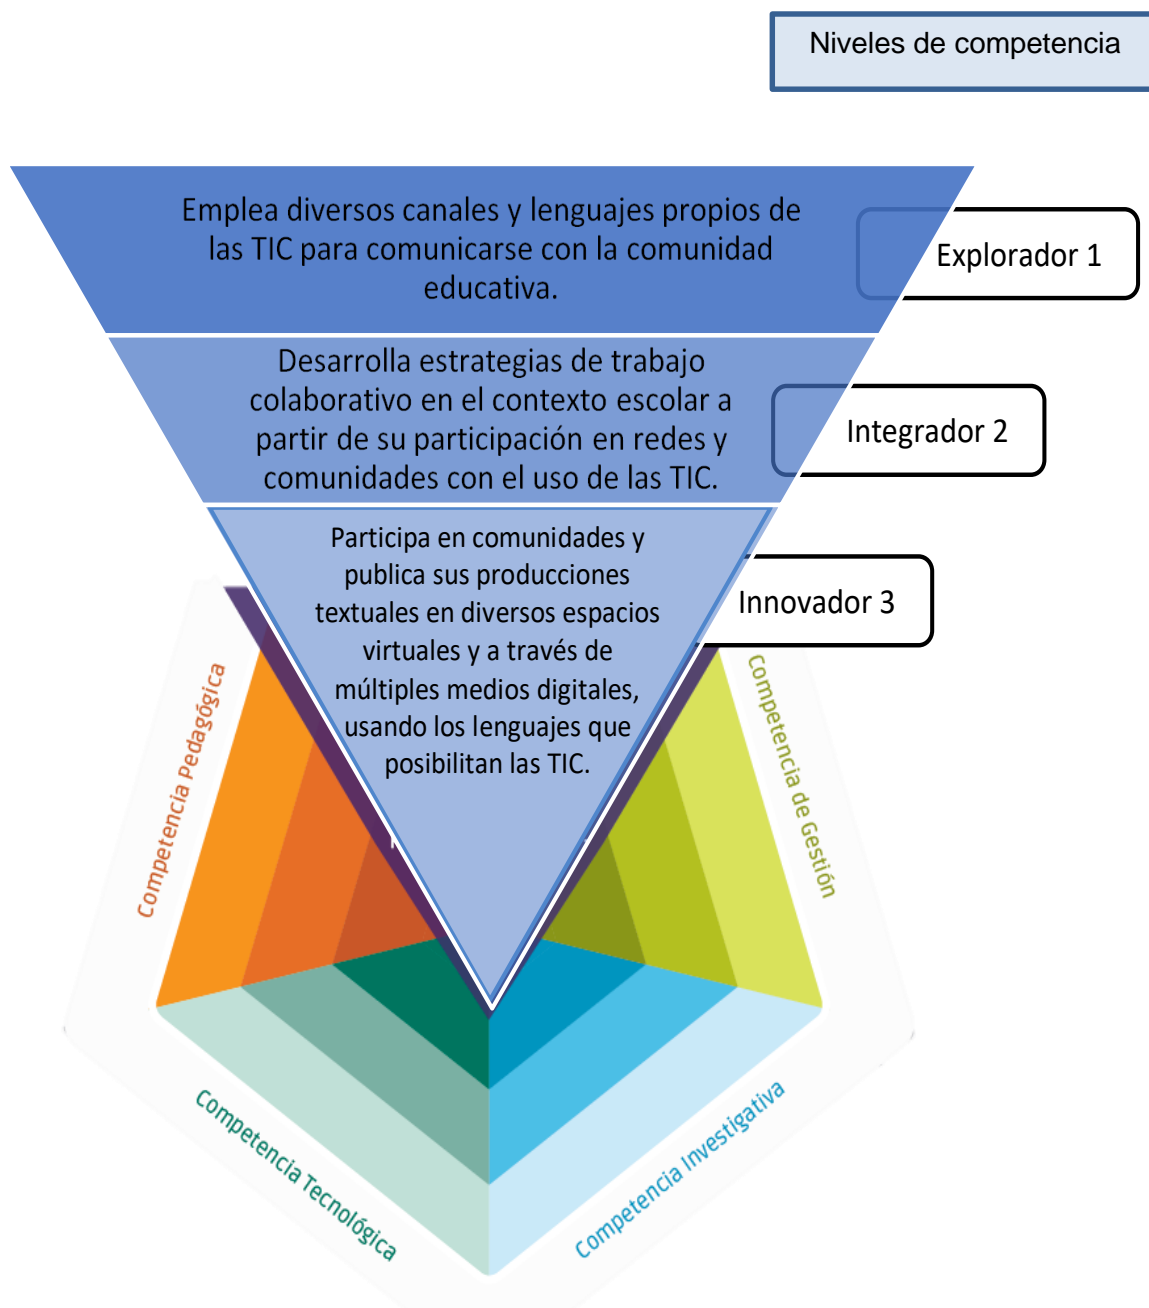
Niveles de competencia

Emplea diversos canales y lenguajes propios de las TIC para comunicarse con la comunidad educativa.

Explorador 1

Desarrolla estrategias de trabajo colaborativo en el contexto escolar a partir de su participación en redes y comunidades con el uso de las TIC.

Integrador 2

Participa en comunidades y publica sus producciones textuales en diversos espacios virtuales y a través de múltiples medios digitales, usando los lenguajes que posibilitan las TIC.

Innovador 3

Competencia Pedagógica

Competencia de Gestión

Competencia Tecnológica

Competencia Investigativa